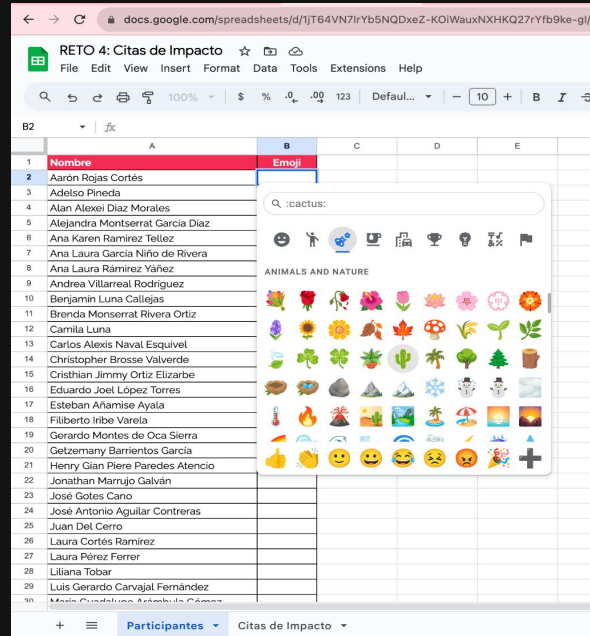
docs.google.com/spreadsheets/d/1jT64VN7IrYb5NQDxeZ-KOiWauxNXHKQ27rYfb9ke-gI/

RETO 4: Citas de Impacto
File Edit View Insert Format Data Tools Extensions Help

100% $ % .0 .00 123 Defaul... 10 B I

B2 fx

| | A | B |
|---|---|---|
| 1 | Nombre | Emoji |
| 2 | Aarón Rojas Cortés | |
| 3 | Adelso Pineda | |
| 4 | Alan Alexei Diaz Morales | |
| 5 | Alejandra Montserrat Garcia Diaz | |
| 6 | Ana Karen Ramirez Tellez | |
| 7 | Ana Laura García Niño de Rivera | |
| 8 | Ana Laura Rámirez Yáñez | |
| 9 | Andrea Villarreal Rodriguez | |
| 10 | Benjamin Luna Callejas | |
| 11 | Brenda Monserrat Rivera Ortiz | |
| 12 | Camila Luna | |
| 13 | Carlos Alexis Naval Esquivel | |
| 14 | Christopher Brosse Valverde | |
| 15 | Cristhian Jimmy Ortiz Elizarbe | |
| 16 | Eduardo Joel López Torres | |
| 17 | Esteban Añamise Ayala | |
| 18 | Filiberto Iribe Varela | |
| 19 | Gerardo Montes de Oca Sierra | |
| 20 | Getzemany Barrientos García | |
| 21 | Henry Gian Piere Paredes Atencio | |
| 22 | Jonathan Marrujo Galván | |
| 23 | José Gotes Cano | |
| 24 | José Antonio Aguilar Contreras | |
| 25 | Juan Del Cerro | |
| 26 | Laura Cortés Ramirez | |
| 27 | Laura Pérez Ferrer | |
| 28 | Liliana Tobar | |
| 29 | Luis Gerardo Carvajal Fernández | |
| 30 | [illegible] | |

:cactus:
ANIMALS AND NATURE

Participantes Citas de Impacto